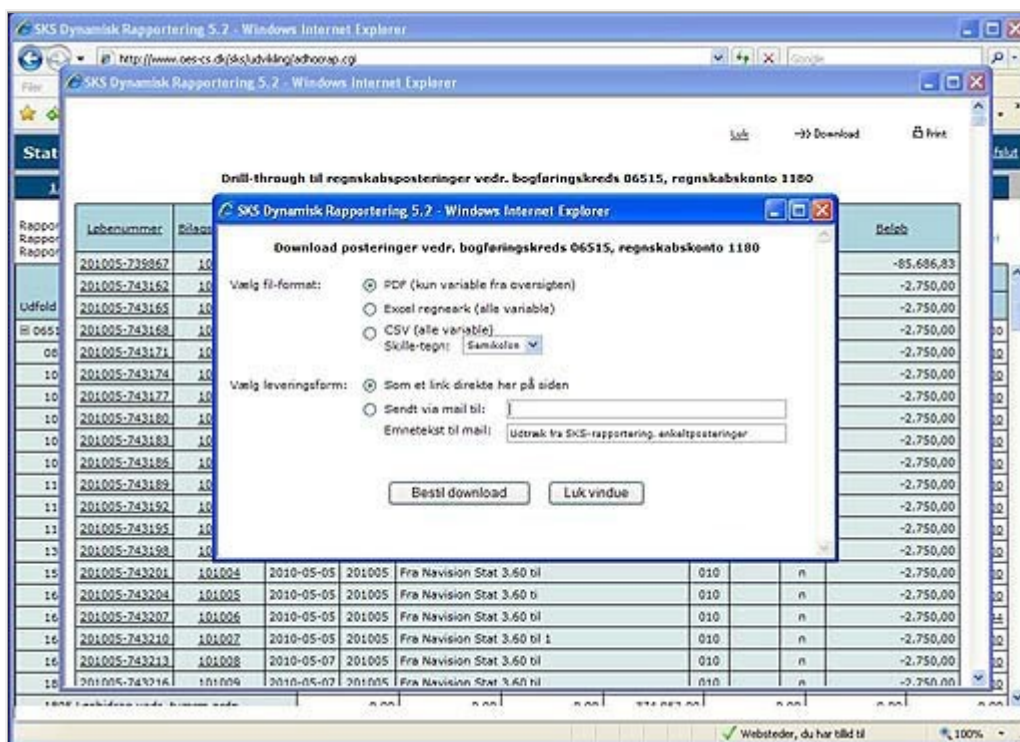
SKS Dynamisk Rapportering 5.2 - Windows Internet Explorer

http://www.oes-cs.dk/sks/udvikling/adhocrap.cgi

Google

Filer

Stat

Rappor
Rappor
Rappor

Udfold

SKS Dynamisk Rapportering 5.2 - Windows Internet Explorer

Luk

Download

Print

Drill-through til regnskabsposteringer vedr. bogføringskreds 06515, regnskabskonto 1180

| Løbenummer | Bilag | | | | | | | Beløb |
|---|---|---|---|---|---|---|---|---|
| 201005-739867 | 10 | | | | | | | -85.686,83 |
| 201005-743162 | 10 | | | | | | | -2.750,00 |
| 201005-743165 | 10 | | | | | | | -2.750,00 |
| 201005-743168 | 10 | | | | | | | -2.750,00 |
| 201005-743171 | 10 | | | | | | | -2.750,00 |
| 201005-743174 | 10 | | | | | | | -2.750,00 |
| 201005-743177 | 10 | | | | | | | -2.750,00 |
| 201005-743180 | 10 | | | | | | | -2.750,00 |
| 201005-743183 | 10 | | | | | | | -2.750,00 |
| 201005-743186 | 10 | | | | | | | -2.750,00 |
| 201005-743189 | 10 | | | | | | | -2.750,00 |
| 201005-743192 | 10 | | | | | | | -2.750,00 |
| 201005-743195 | 10 | | | | | | | -2.750,00 |
| 201005-743198 | 10 | | | | | | | -2.750,00 |
| 201005-743201 | 101004 | 2010-05-05 | 201005 | Fra Navision Stat 3.60 til | 010 | | n | -2.750,00 |
| 201005-743204 | 101005 | 2010-05-05 | 201005 | Fra Navision Stat 3.60 ti | 010 | | n | -2.750,00 |
| 201005-743207 | 101006 | 2010-05-05 | 201005 | Fra Navision Stat 3.60 til | 010 | | n | -2.750,00 |
| 201005-743210 | 101007 | 2010-05-05 | 201005 | Fra Navision Stat 3.60 til 1 | 010 | | n | -2.750,00 |
| 201005-743213 | 101008 | 2010-05-07 | 201005 | Fra Navision Stat 3.60 til | 010 | | n | -2.750,00 |
| 201005-743216 | 101009 | 2010-05-07 | 201005 | Fra Navision Stat 3.60 til | 010 | | n | -2.750,00 |

SKS Dynamisk Rapportering 5.2 - Windows Internet Explorer

Download posteringer vedr. bogføringskreds 06515, regnskabskonto 1180

Vælg fil-format:
PDF (kun variable fra oversigten)
Excel regneark (alle variable)
CSV (alle variable)
Skille-tegn: Semikolon

Vælg leveringsform:
Som et link direkte her på siden
Sendt via mail til:
Emnetekst til mail: Udtræk fra SKS-rapportering, enkeltposteringer

Bestil download
Luk vindue

Websteder, du har tillid til
100%